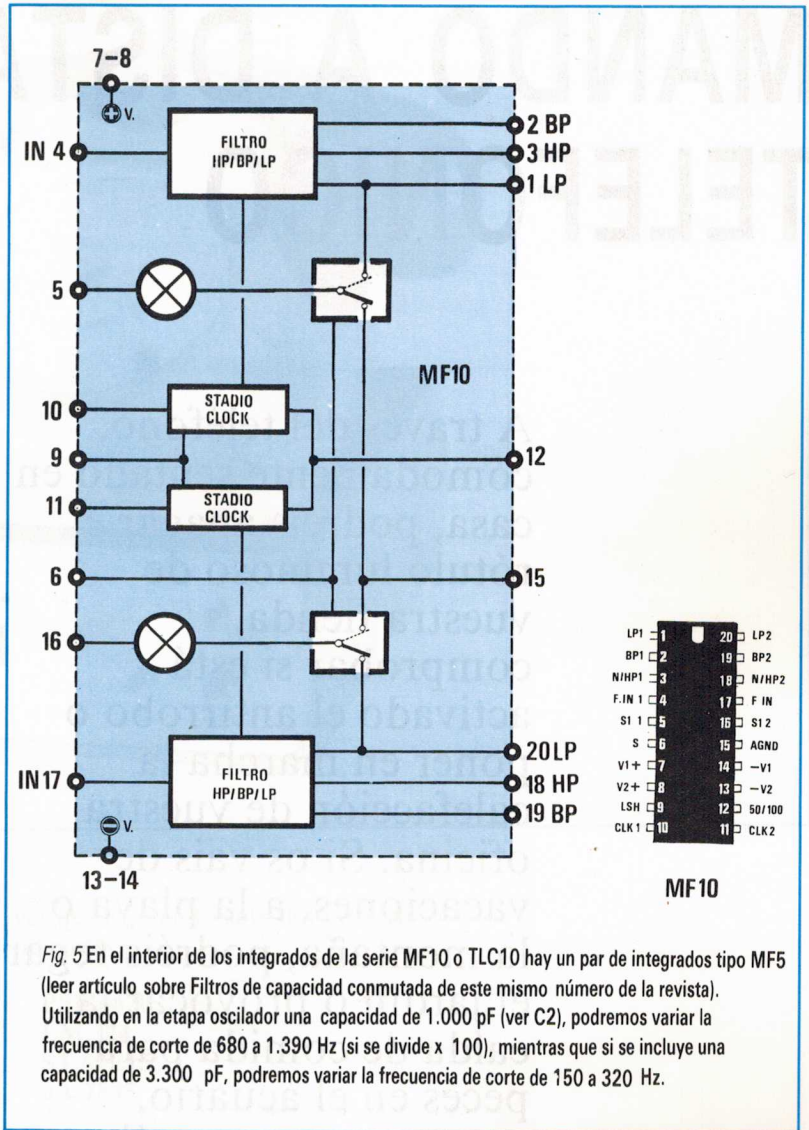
7–8

+ V.

IN 4

FILTRO HP/BP/LP

2 BP
3 HP
1 LP

5

MF10

10
9
11

STADIO CLOCK

STADIO CLOCK

12

6

15

16

FILTRO HP/BP/LP

20 LP
18 HP
19 BP

IN 17

− V.

13–14

| | | | |
|---|---|---|---|
| LP1 | 1 | 20 | LP2 |
| BP1 | 2 | 19 | BP2 |
| N/HP1 | 3 | 18 | N/HP2 |
| F.IN 1 | 4 | 17 | F IN |
| S1 1 | 5 | 16 | S1 2 |
| S | 6 | 15 | AGND |
| V1+ | 7 | 14 | −V1 |
| V2+ | 8 | 13 | −V2 |
| LSH | 9 | 12 | 50/100 |
| CLK 1 | 10 | 11 | CLK 2 |

MF10

Fig. 5 En el interior de los integrados de la serie MF10 o TLC10 hay un par de integrados tipo MF5 (leer artículo sobre Filtros de capacidad conmutada de este mismo número de la revista). Utilizando en la etapa oscilador una capacidad de 1.000 pF (ver C2), podremos variar la frecuencia de corte de 680 a 1.390 Hz (si se divide x 100), mientras que si se incluye una capacidad de 3.300 pF, podremos variar la frecuencia de corte de 150 a 320 Hz.